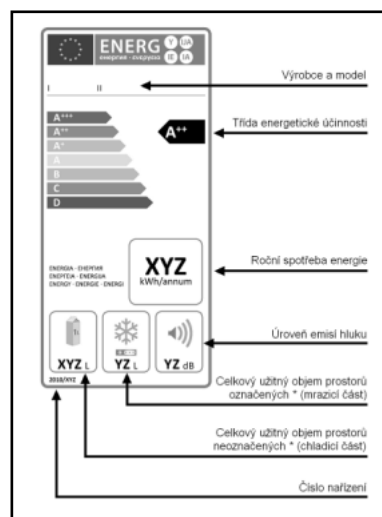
ENERG
енергия · ενέργεια

I II

Výrobce a model

A+++
A++
A+
A
B
C
D

A++

Třída energetické účinnosti

ENERGIA · ЕНЕРГИЯ
ΕΝΕΡΓΕΙΑ · ENERGIJA
ENERGY · ENERGIE · ENERGI

XYZ
kWh/annum

Roční spotřeba energie

XYZ L

YZ L

YZ dB

Úroveň emisí hluku

2010/XYZ

Celkový užitný objem prostorů označených * (mrazicí část)

Celkový užitný objem prostorů neoznačených * (chladicí část)

Číslo nařízení